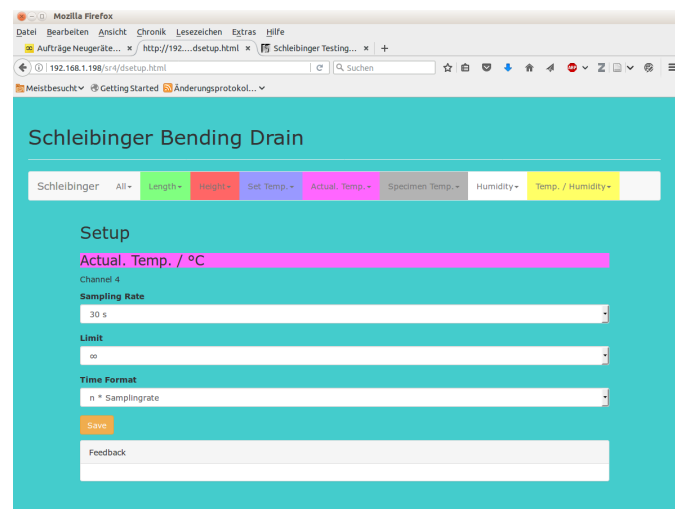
Mozilla Firefox

Datei Bearbeiten Ansicht Chronik Lesezeichen Extras Hilfe

Aufträge Neugeräte... × http://192....dsetup.html × Schleibinger Testing... × +

192.168.1.198/sr4/dsetup.html

Suchen

Meistbesucht Getting Started Änderungsprotokol...

Schleibinger Bending Drain

Schleibinger All Length Height Set Temp. Actual. Temp. Specimen Temp. Humidity Temp. / Humidity

Setup

Actual. Temp. / °C

Channel 4

Sampling Rate

30 s

Limit

∞

Time Format

n * Samplingrate

Save

Feedback